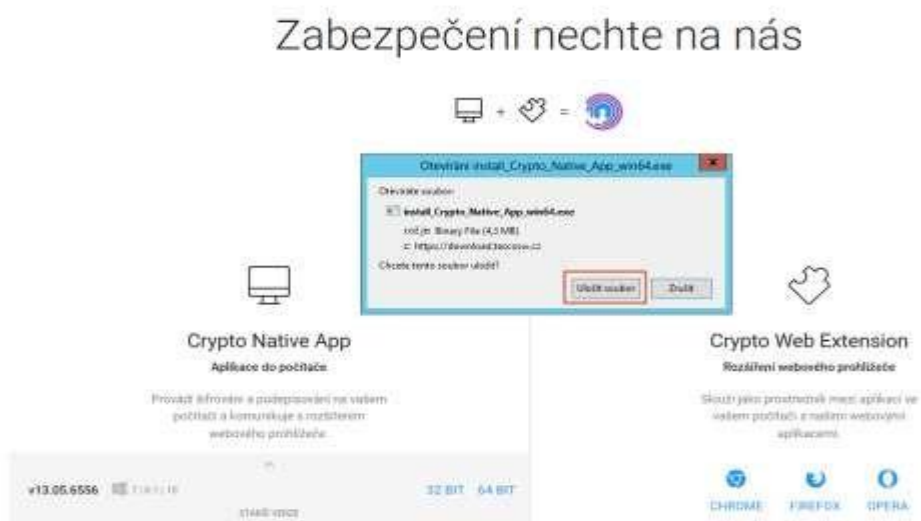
Zabezpečení nechte na nás

Otevírání install_Crypto_Native_App_win64.exe

Otevírání souboru:

install_Crypto_Native_App_win64.exe

Je typu: Binary File (4,5 MB)

z: https://download.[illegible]

Chcete tento soubor uložit?

Uložit soubor

Zrušit

Crypto Native App

Aplikace do počítače

Provádí šifrování a podepisování na vašem počítači a komunikuje s rozšířením webového prohlížeče

v13.05.6556 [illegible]

32 BIT 64 BIT

STARŠÍ VERZE

Crypto Web Extension

Rozšíření webového prohlížeče

Slouží jako prostředník mezi aplikací ve vašem počítači a našimi webovými aplikacemi

CHROME FIREFOX OPERA